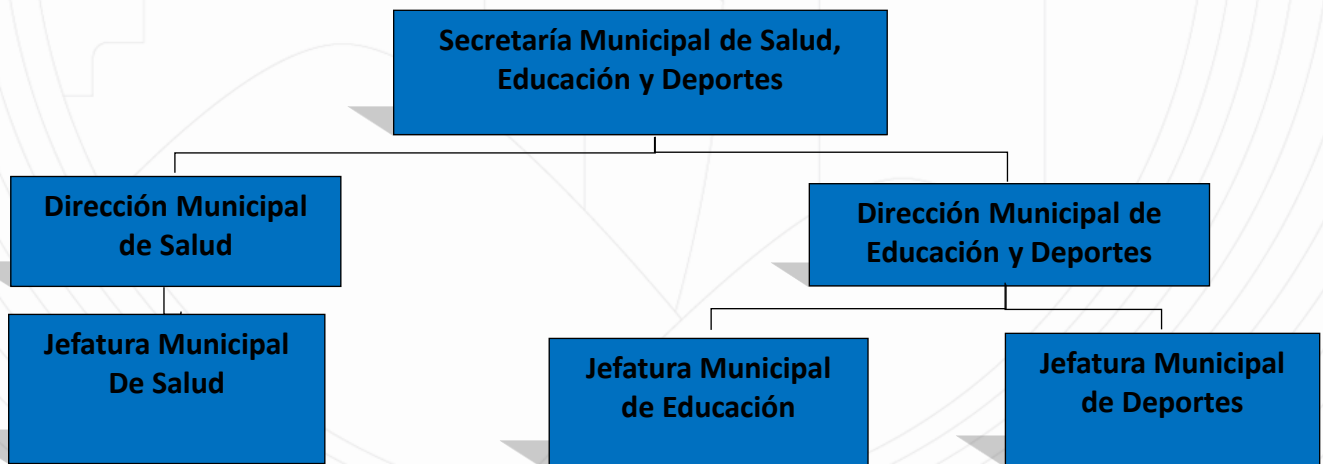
Secretaría Municipal de Salud, Educación y Deportes

Dirección Municipal de Salud

Jefatura Municipal De Salud

Dirección Municipal de Educación y Deportes

Jefatura Municipal de Educación

Jefatura Municipal de Deportes